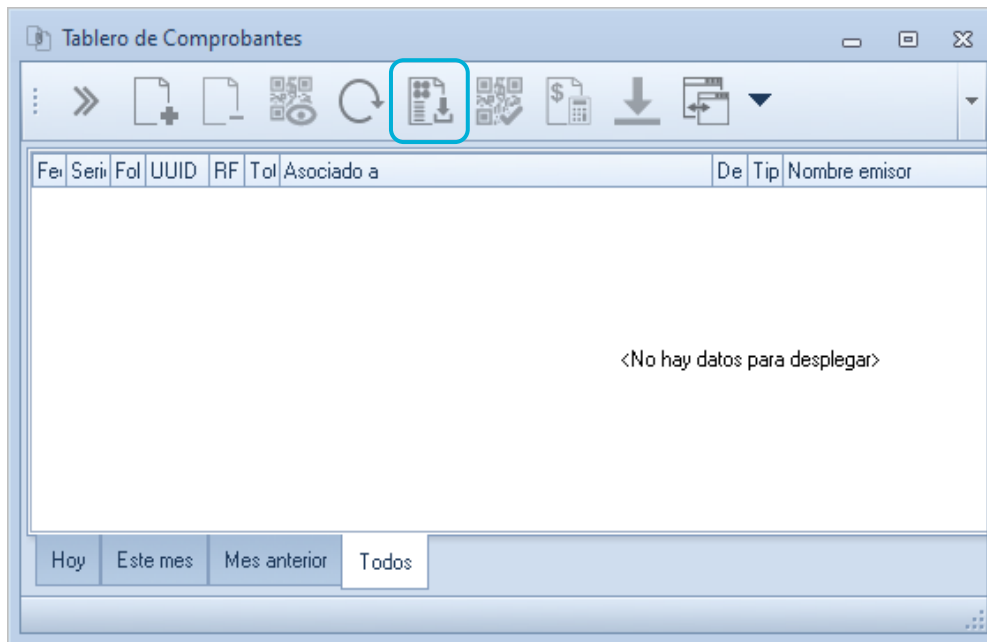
Tablero de Comprobantes

| Fe | Seri | Fol | UUID | RF | Tol | Asociado a | De | Tip | Nombre emisor |
|---|---|---|---|---|---|---|---|---|---|

<No hay datos para desplegar>

Hoy | Este mes | Mes anterior | Todos